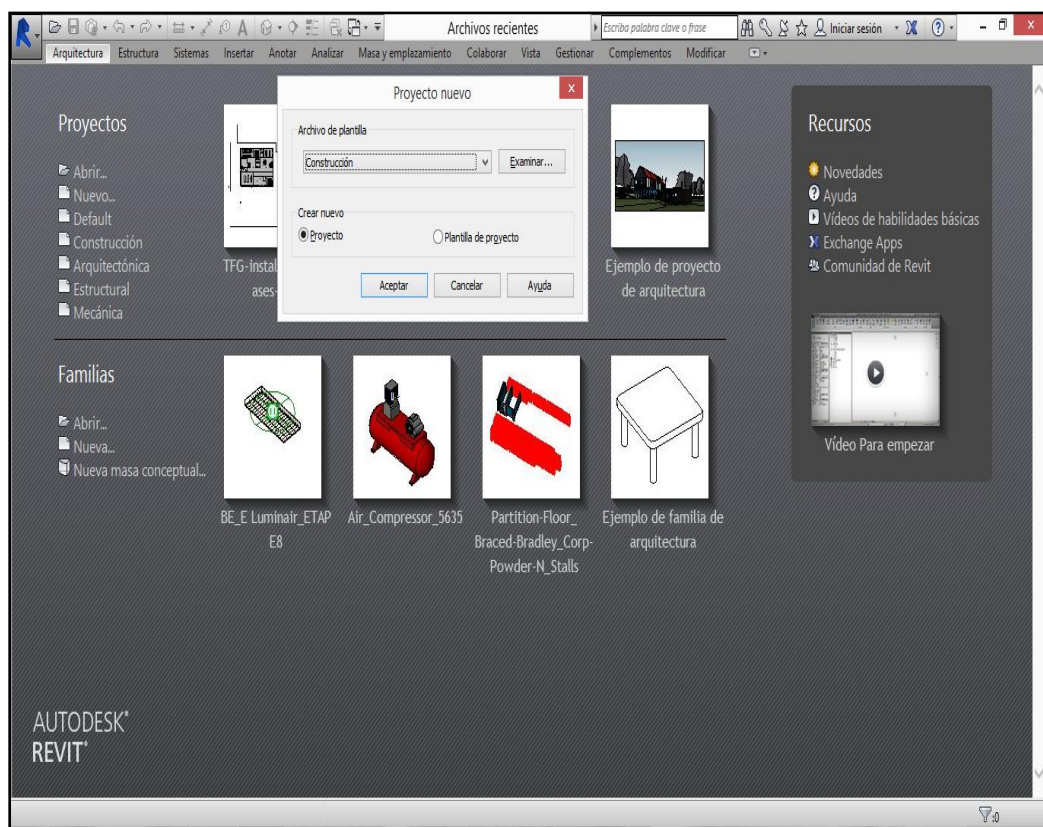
Archivos recientes

Escriba palabra clave o frase

Iniciar sesión

Arquitectura Estructura Sistemas Insertar Anotar Analizar Masa y emplazamiento Colaborar Vista Gestionar Complementos Modificar

Proyectos

Abrir...
Nuevo...
Default
Construcción
Arquitectónica
Estructural
Mecánica

TFG-instal
ases-

Proyecto nuevo

Archivo de plantilla

Construcción

Examinar...

Crear nuevo

Proyecto

Plantilla de proyecto

Aceptar

Cancelar

Ayuda

Ejemplo de proyecto de arquitectura

Recursos

Novedades
Ayuda
Vídeos de habilidades básicas
Exchange Apps
Comunidad de Revit

Vídeo Para empezar

Familias

Abrir...
Nueva...
Nueva masa conceptual...

BE_E Luminair_ETAP E8

Air_Compressor_5635

Partition-Floor_ Braced-Bradley_Corp-Powder-N_Stalls

Ejemplo de familia de arquitectura

AUTODESK®
REVIT®

:0